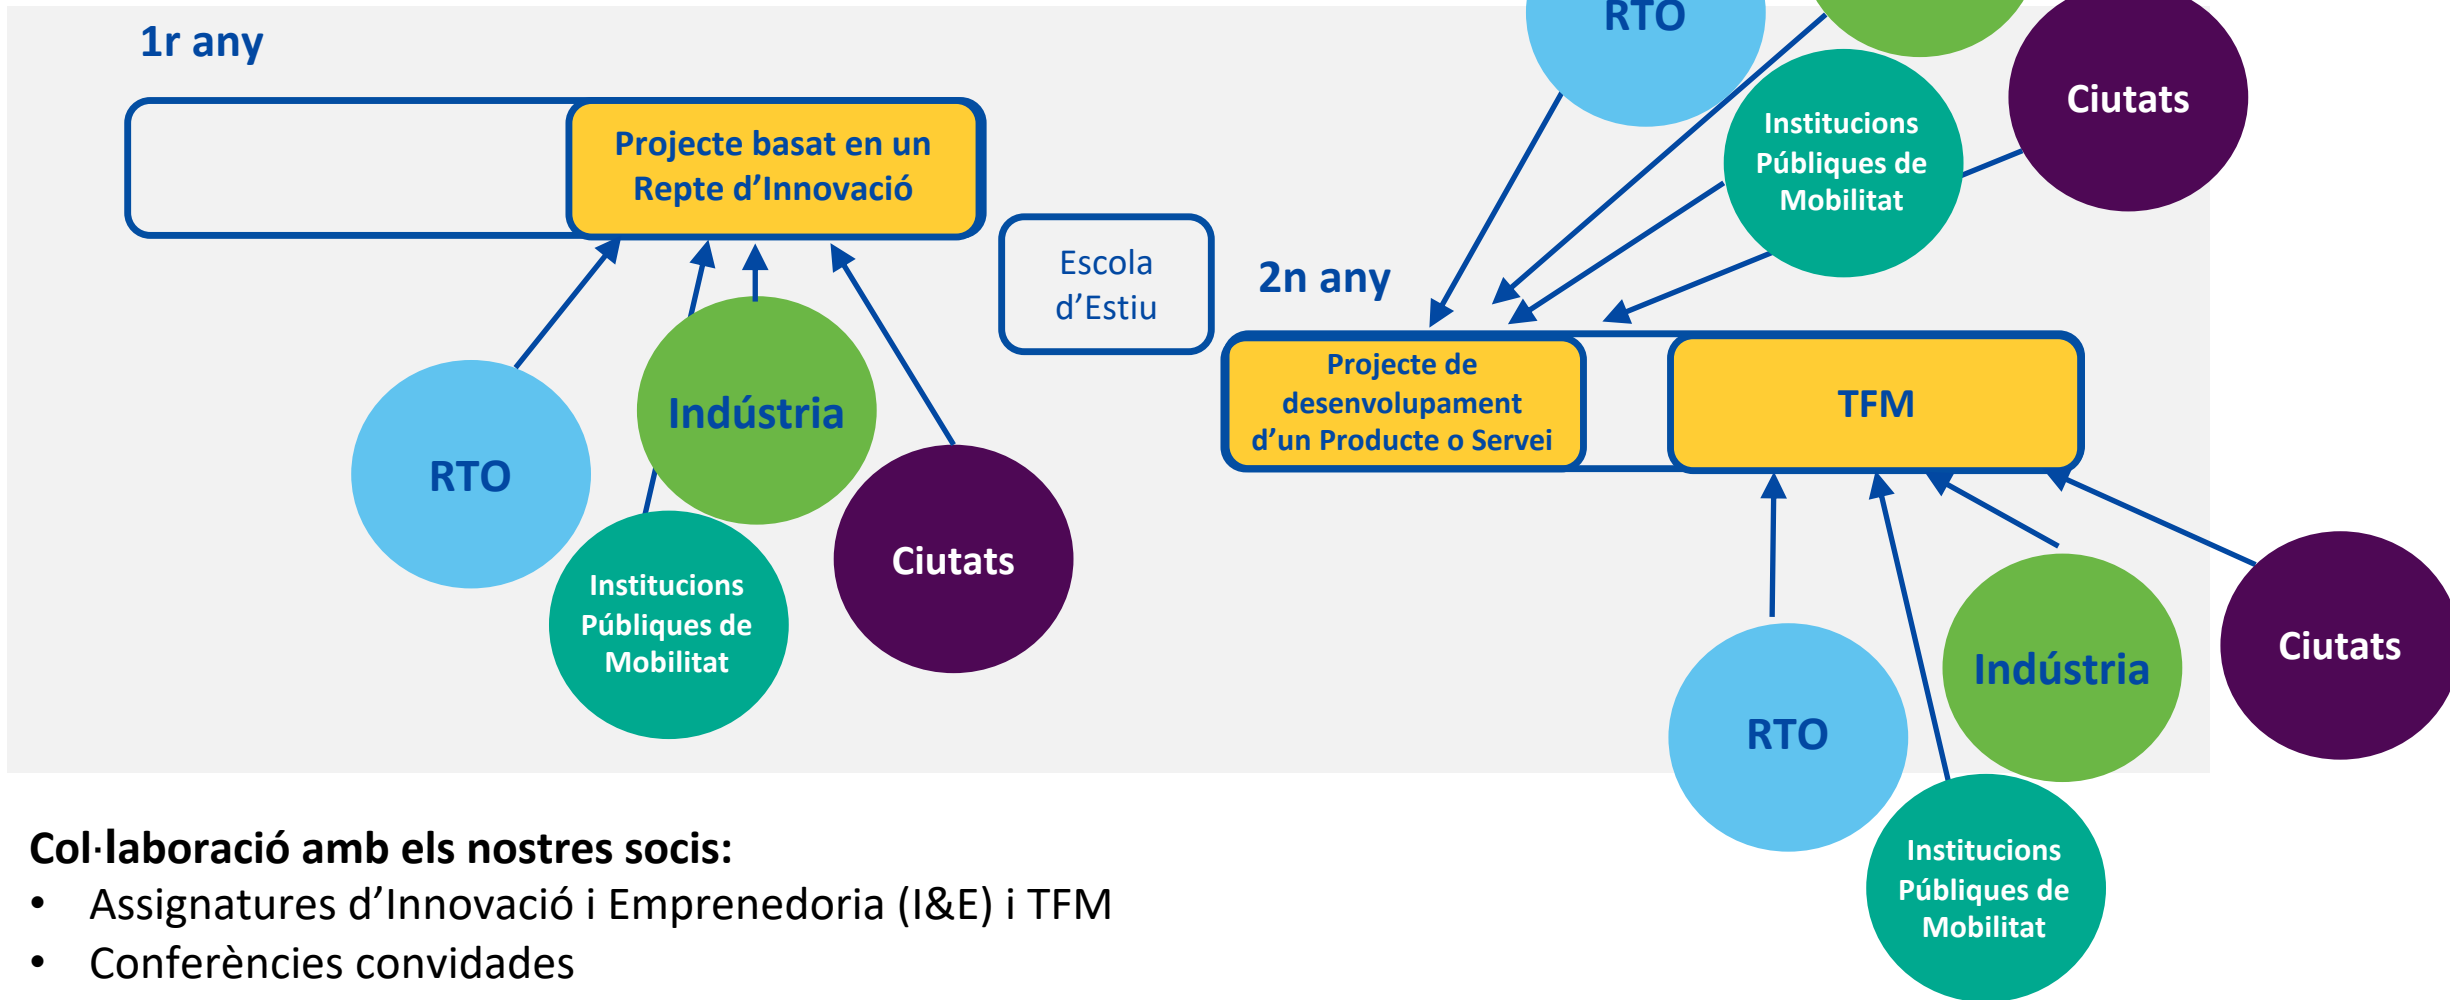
1r any

Projecte basat en un Repte d'Innovació

RTO

Indústria

Ciutats

Institucions Públiques de Mobilitat

Escola d'Estiu

RTO

Ciutats

Institucions Públiques de Mobilitat

2n any

Projecte de desenvolupament d'un Producte o Servei

TFM

RTO

Indústria

Ciutats

Institucions Públiques de Mobilitat

Col·laboració amb els nostres socis:
• Assignatures d'Innovació i Emprenedoria (I&E) i TFM
• Conferències convidades